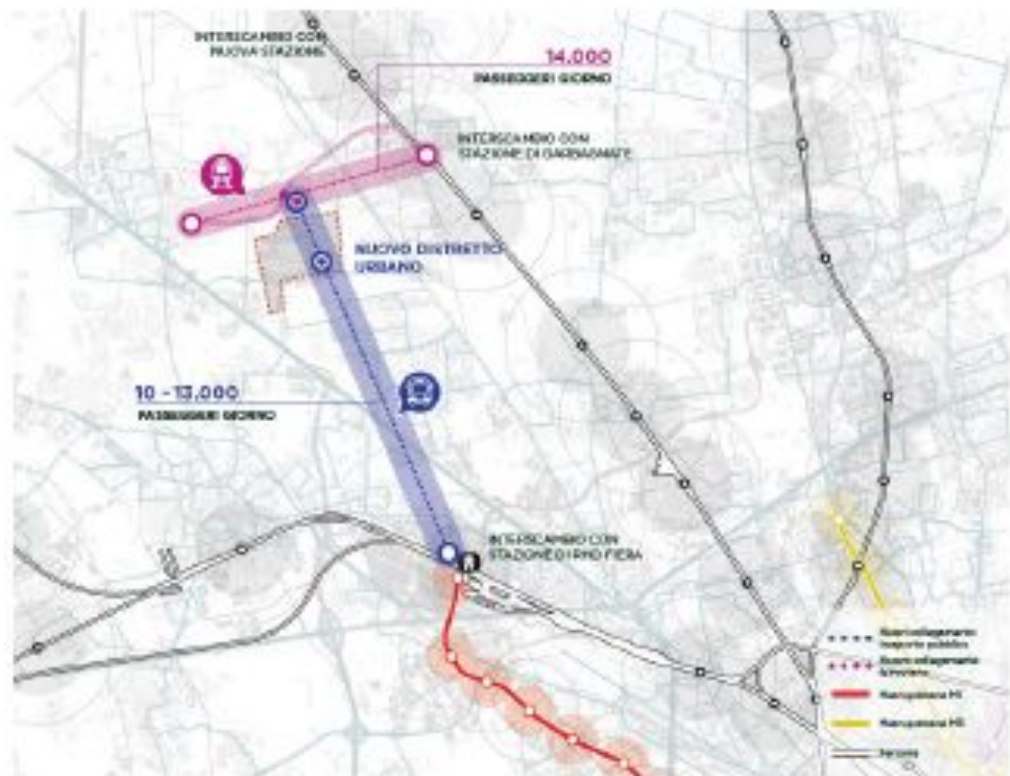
INTERSCAMBIO CON NUOVA STAZIONE

14.000
PASSEGGERI GIORNO

INTERSCAMBIO CON STAZIONE DI GARBAGNATE

NUOVO DISTRETTO URBANO

10 - 13.000
PASSEGGERI GIORNO

INTERSCAMBIO CON STAZIONE DI RHO FIERA

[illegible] trasporto pubblico
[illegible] ferroviario
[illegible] M1
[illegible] M5
Ferrovia